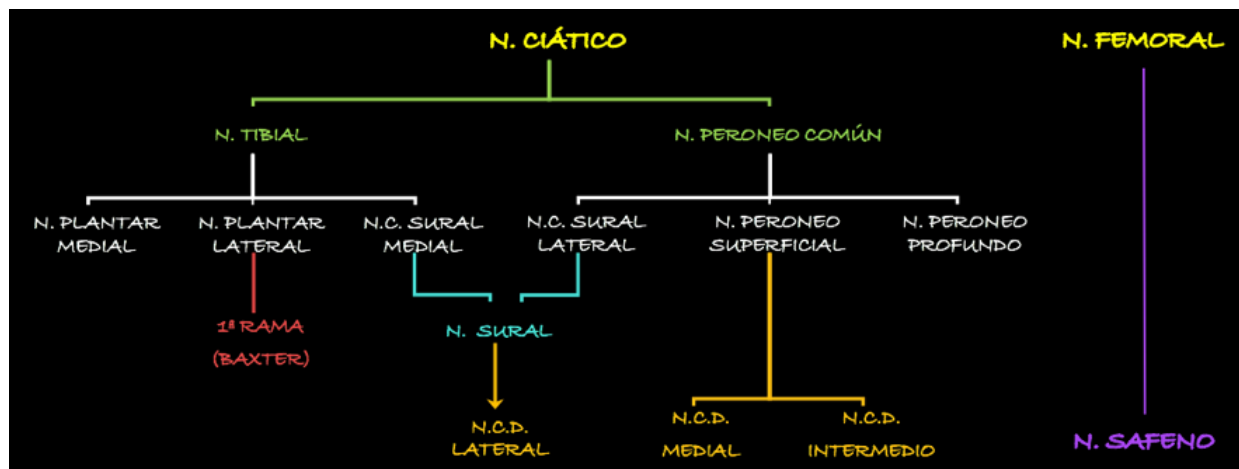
N. CIÁTICO

N. FEMORAL

N. TIBIAL

N. PERONEO COMÚN

N. PLANTAR MEDIAL

N. PLANTAR LATERAL

N.C. SURAL MEDIAL

N.C. SURAL LATERAL

N. PERONEO SUPERFICIAL

N. PERONEO PROFUNDO

1ª RAMA (BAXTER)

N. SURAL

N.C.D. LATERAL

N.C.D. MEDIAL

N.C.D. INTERMEDIO

N. SAFENO